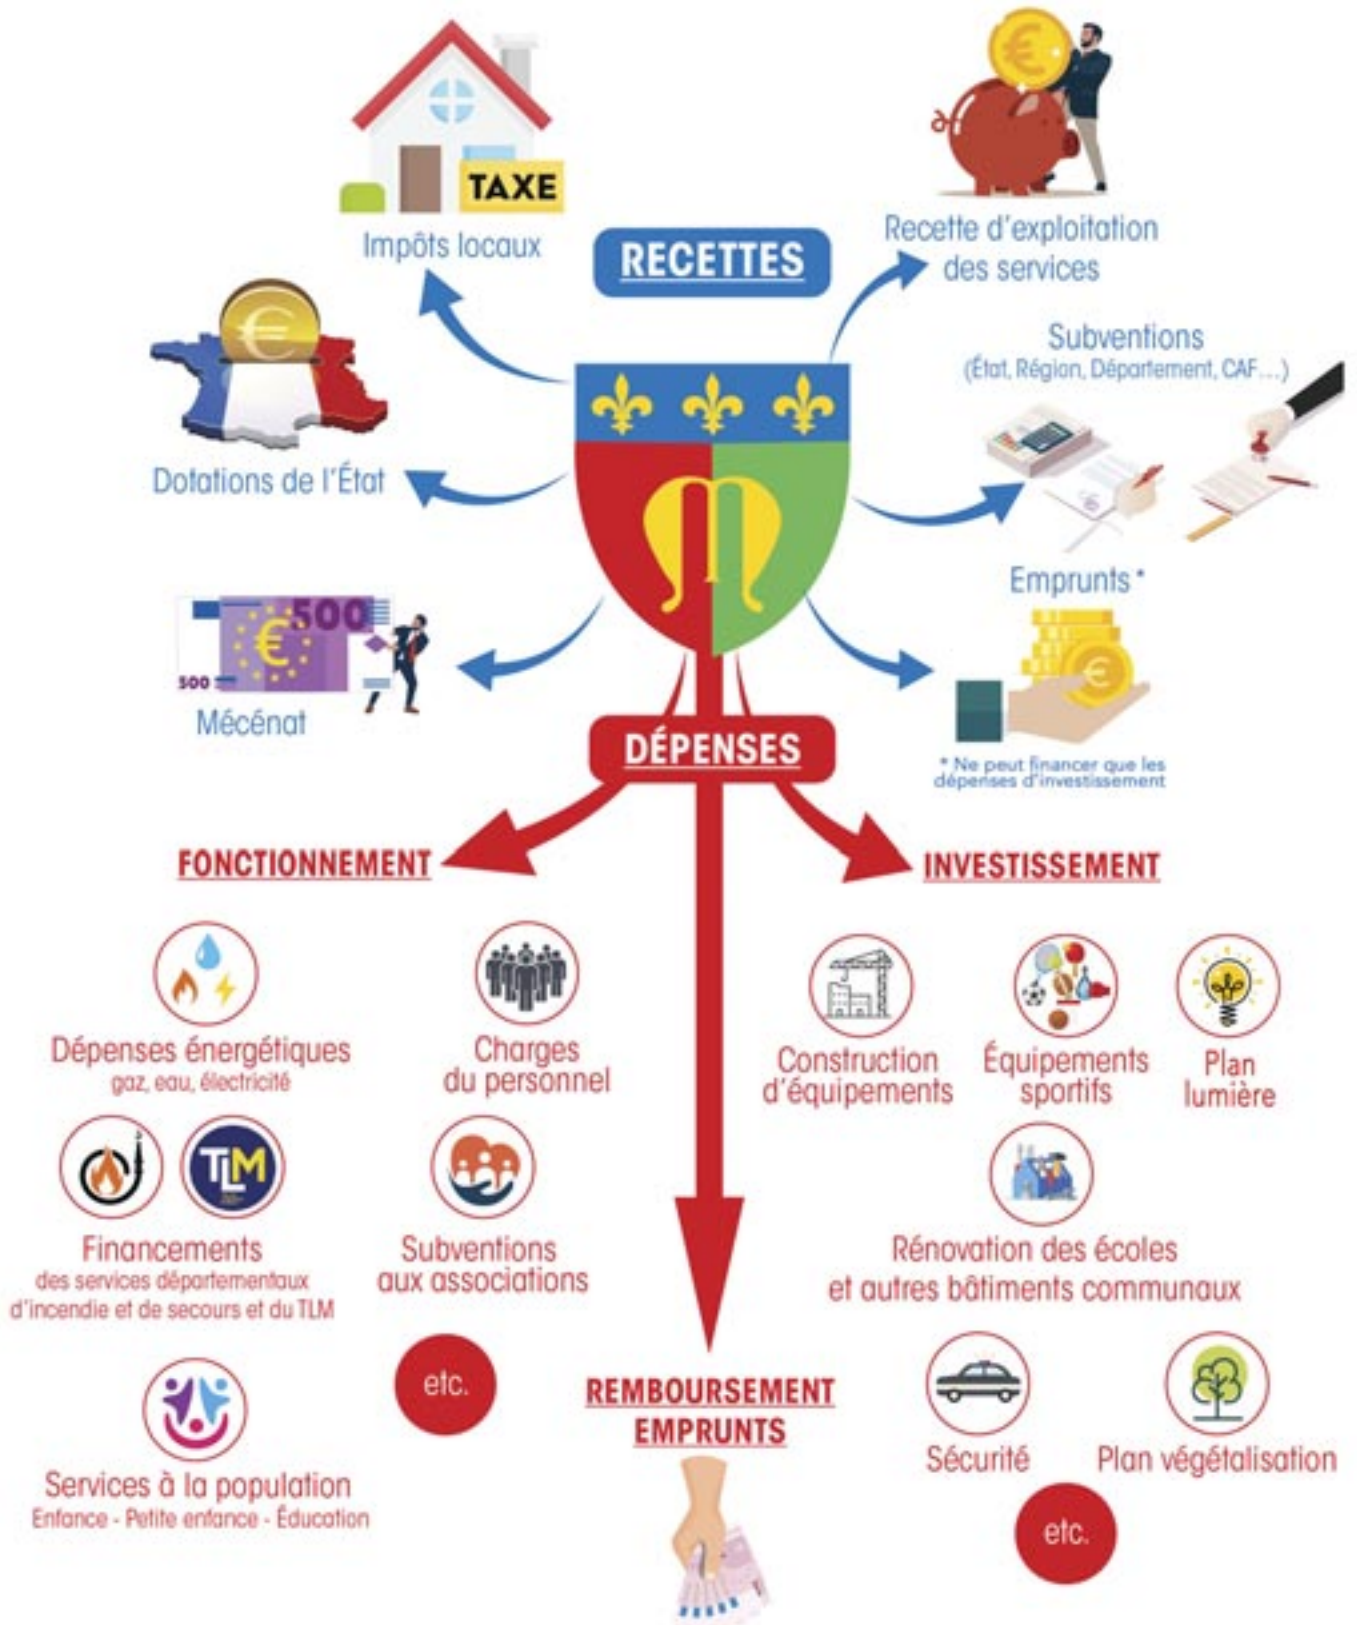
TAXE

Impôts locaux

RECETTES

Recette d'exploitation des services

Subventions
(État, Région, Département, CAF…)

Dotations de l'État

500

500

Mécénat

Emprunts *

* Ne peut financer que les dépenses d'investissement

DÉPENSES

FONCTIONNEMENT

INVESTISSEMENT

Dépenses énergétiques
gaz, eau, électricité

Charges du personnel

Construction d'équipements

Équipements sportifs

Plan lumière

TLM

Financements
des services départementaux d'incendie et de secours et du TLM

Subventions aux associations

Rénovation des écoles et autres bâtiments communaux

etc.

REMBOURSEMENT EMPRUNTS

Services à la population
Enfance - Petite enfance - Éducation

Sécurité

Plan végétalisation

etc.